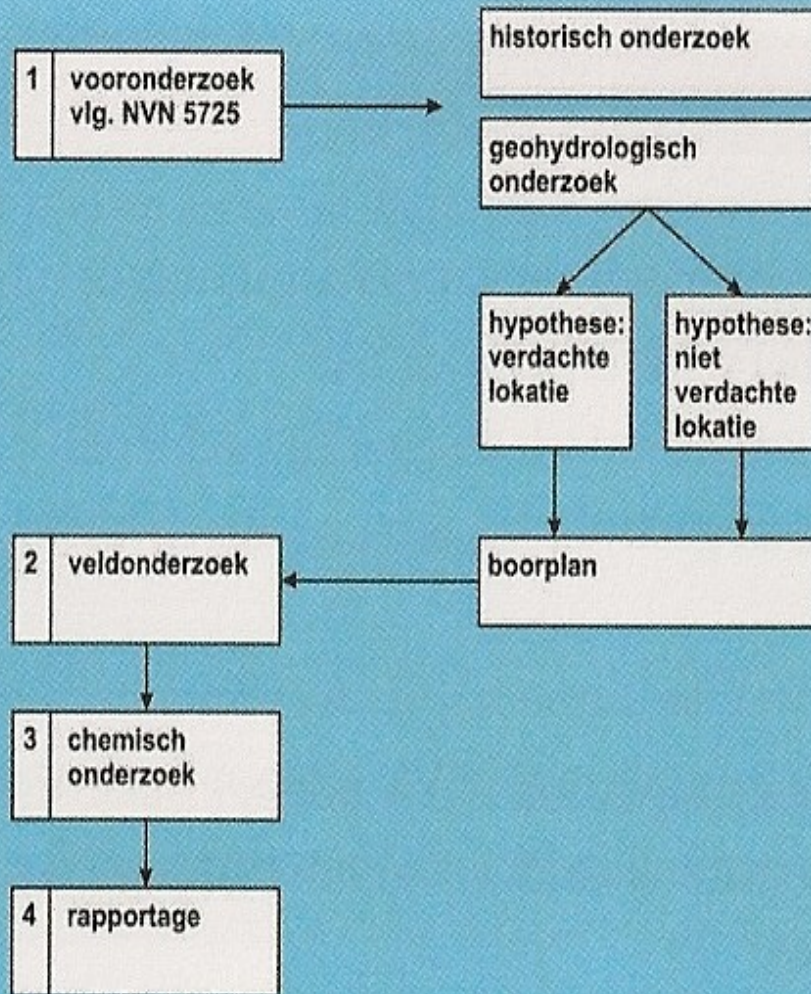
1 vooronderzoek vlg. NVN 5725

historisch onderzoek

geohydrologisch onderzoek

hypothese: verdachte lokatie

hypothese: niet verdachte lokatie

2 veldonderzoek

boorplan

3 chemisch onderzoek

4 rapportage